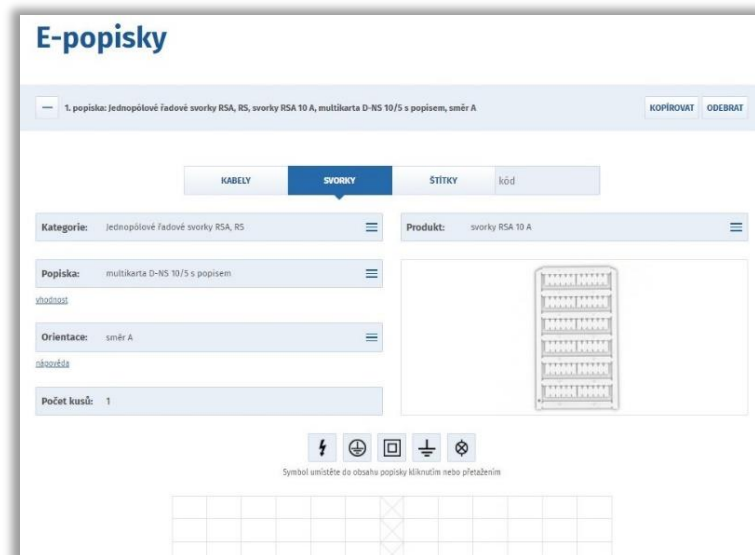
E-popisky

— 1. popiska: Jednopólové řadové svorky RSA, RS, svorky RSA 10 A, multikarta D-NS 10/5 s popisem, směr A

KOPÍROVAT ODEBRAT

KABELY SVORKY ŠTÍTKY kód

Kategorie: Jednopólové řadové svorky RSA, RS

Produkt: svorky RSA 10 A

Popiska: multikarta D-NS 10/5 s popisem

vhodnost

Orientace: směr A

nápověda

Počet kusů: 1

Symbol umístěte do obsahu popisky kliknutím nebo přetažením